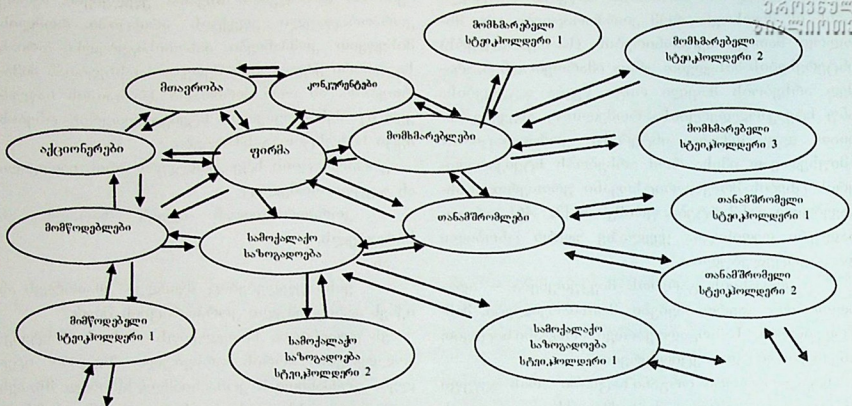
მთავრობა

კონკურენტები

მომხმარებელი სტეიკჰოლდერი 1

მომხმარებელი სტეიკჰოლდერი 2

მომხმარებელი სტეიკჰოლდერი 3

აქციონერები

ფირმა

მომხმარებლები

მომწოდებლები

სამოქალაქო საზოგადოება

თანამშრომლები

თანამშრომელი სტეიკჰოლდერი 1

თანამშრომელი სტეიკჰოლდერი 2

მომწოდებელი სტეიკჰოლდერი 1

სამოქალაქო საზოგადოება სტეიკჰოლდერი 2

სამოქალაქო საზოგადოება სტეიკჰოლდერი 1